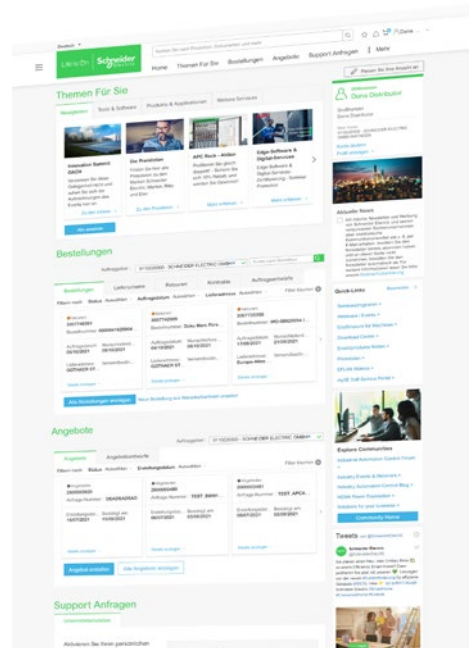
Deutsch

Life Is On Schneider Electric

Home Themen Für Sie Bestellungen Angebote Support Anfragen Mehr

Passen Sie Ihre Ansicht an

Themen Für Sie

Neuigkeiten Tools & Software Produkte & Applikationen Weitere Services

Innovation Summit DACH

Die Preisliste

APC Rack - Aktion

Edge-Software & Digital-Services

Willkommen Demo Distributor

Alle ansehen

Aktuelle News

Bestellungen

Auftraggeber: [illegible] SCHNEIDER ELECTRIC GMBH

Bestellungen Lieferscheine Retouren Kontrakte Auftragsbestätigungen

Filtern nach: Status Auftragsdatum Lieferadresse

Quick-Links

Alle Bestellungen anzeigen Neue Bestellung bei Warenkorbsuche erstellen

Angebote

Auftraggeber: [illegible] SCHNEIDER ELECTRIC GMBH

Angebote Angebotsentwürfe

Filtern nach: Status Erstellungsdatum

Angebot erstellen Alle Angebote anzeigen

Explore Communities

Community Home

Tweets

Support Anfragen